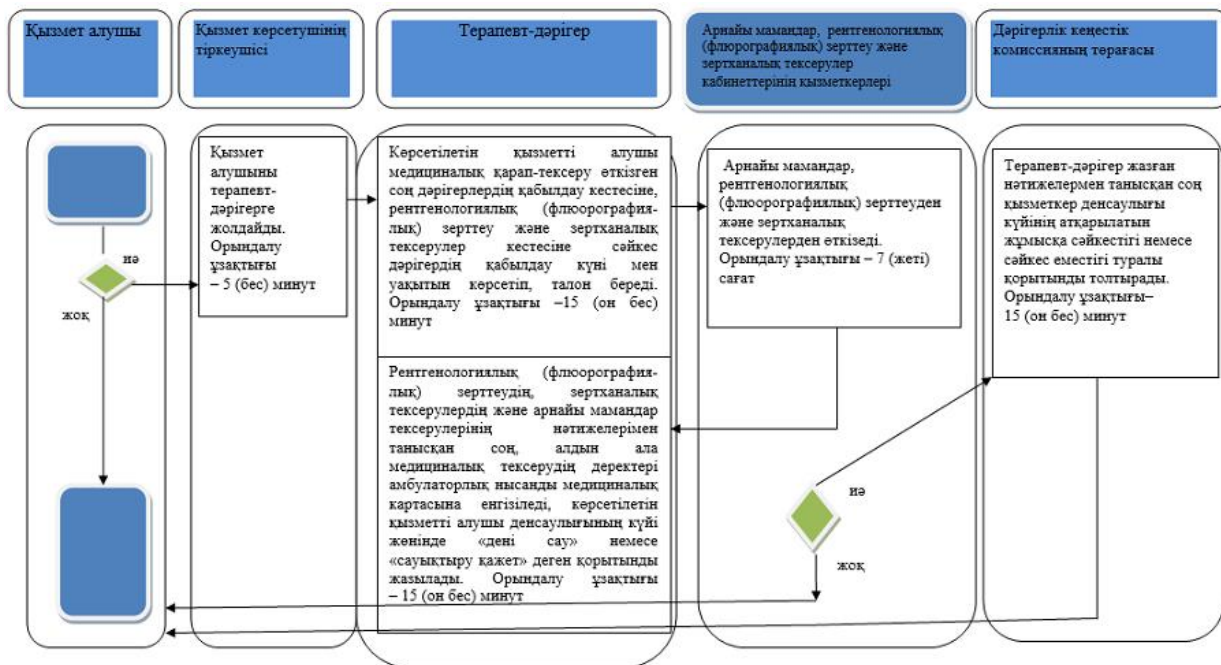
Қызмет алушы

Қызмет көрсетушінің тіркеушісі

Терапевт-дәрігер

Арнайы мамандар, рентгенологиялық (флюорографиялық) зерттеу және зертханалық тексерулер кабинеттерінің қызметкерлері

Дәрігерлік кеңестік комиссияның төрағасы

иә

жоқ

Қызмет алушыны терапевт-дәрігерге жолдайды. Орындалу ұзақтығы – 5 (бес) минут

Көрсетілетін қызметті алушы медициналық қарап-тексеру өткізген соң дәрігерлердің қабылдау кестесіне, рентгенологиялық (флюорографиялық) зерттеу және зертханалық тексерулер кестесіне сәйкес дәрігердің қабылдау күні мен уақытын көрсетіп, талон береді. Орындалу ұзақтығы –15 (он бес) минут

Арнайы мамандар, рентгенологиялық (флюорографиялық) зерттеуден және зертханалық тексерулерден өткізеді. Орындалу ұзақтығы – 7 (жеті) сағат

Терапевт-дәрігер жазған нәтижелермен танысқан соң қызметкер денсаулығы күйінің атқарылатын жұмысқа сәйкестігі немесе сәйкес еместігі туралы қорытынды толтырады. Орындалу ұзақтығы– 15 (он бес) минут

Рентгенологиялық (флюорографиялық) зерттеудің, зертханалық тексерулердің және арнайы мамандар тексерулерінің нәтижелерімен танысқан соң, алдын ала медициналық тексерудің деректері амбулаторлық нысанды медициналық картасына енгізіледі, көрсетілетін қызметті алушы денсаулығының күйі жөнінде «дені сау» немесе «сауықтыру қажет» деген қорытынды жазылады. Орындалу ұзақтығы – 15 (он бес) минут

иә

жоқ